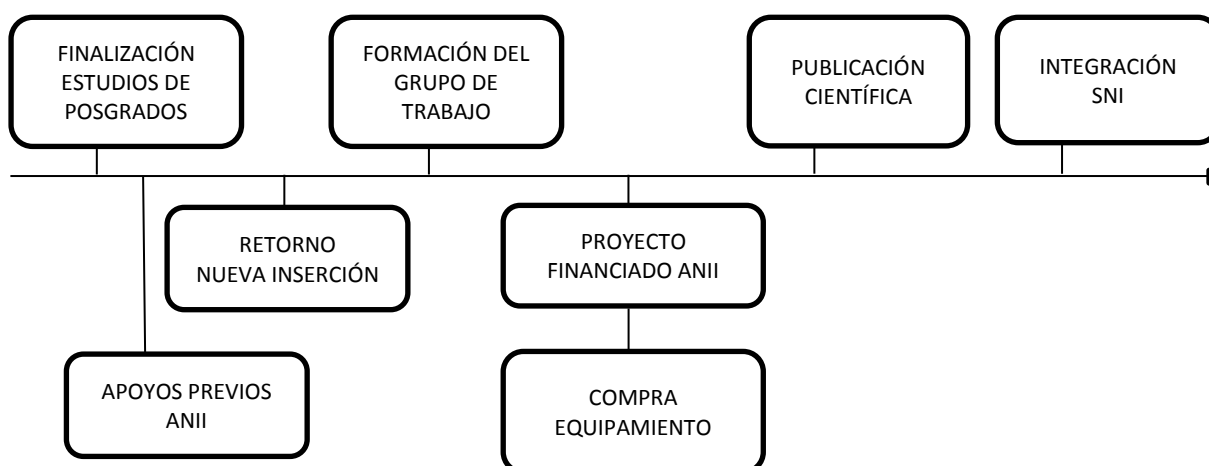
FINALIZACIÓN ESTUDIOS DE POSGRADOS

FORMACIÓN DEL GRUPO DE TRABAJO

PUBLICACIÓN CIENTÍFICA

INTEGRACIÓN SNI

RETORNO NUEVA INSERCIÓN

PROYECTO FINANCIADO ANII

APOYOS PREVIOS ANII

COMPRA EQUIPAMIENTO